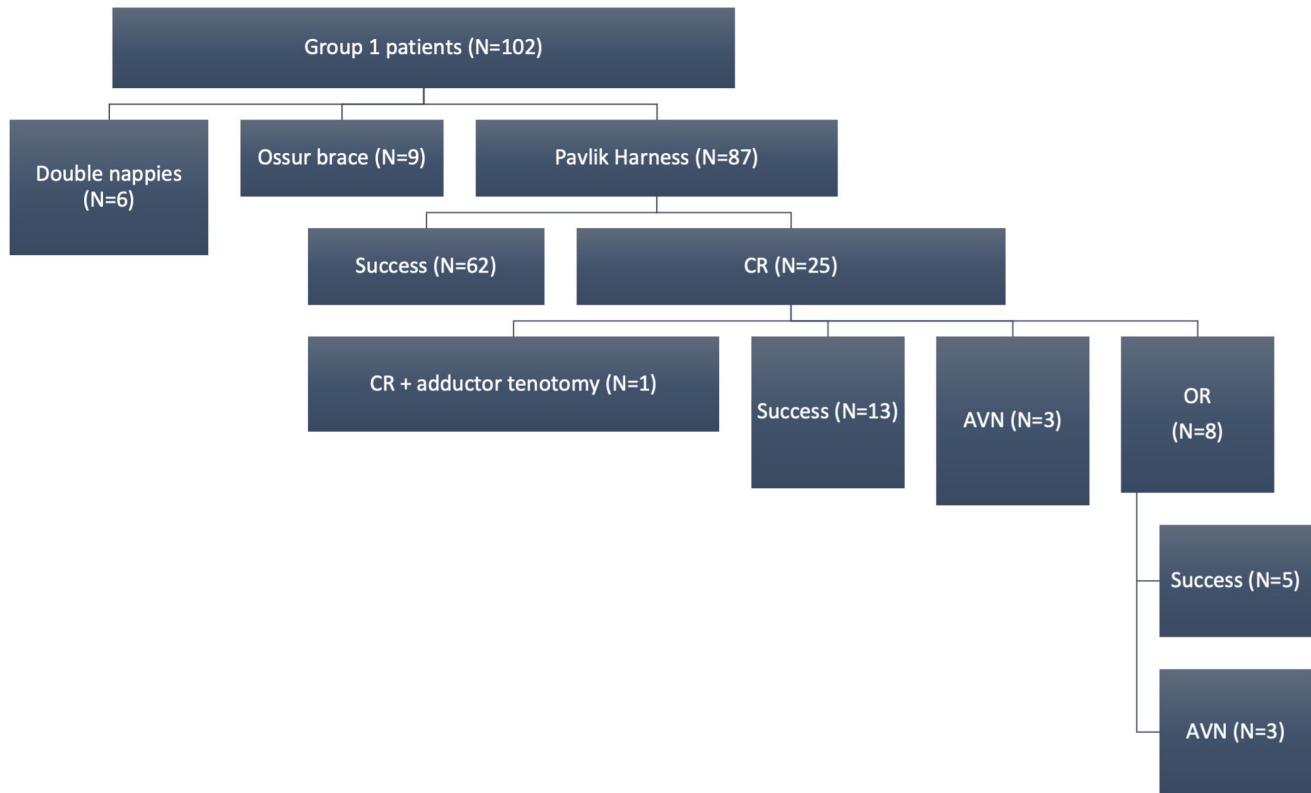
Group 1 patients (N=102)

Double nappies (N=6)

Ossur brace (N=9)

Pavlik Harness (N=87)

Success (N=62)

CR (N=25)

CR + adductor tenotomy (N=1)

Success (N=13)

AVN (N=3)

OR (N=8)

Success (N=5)

AVN (N=3)